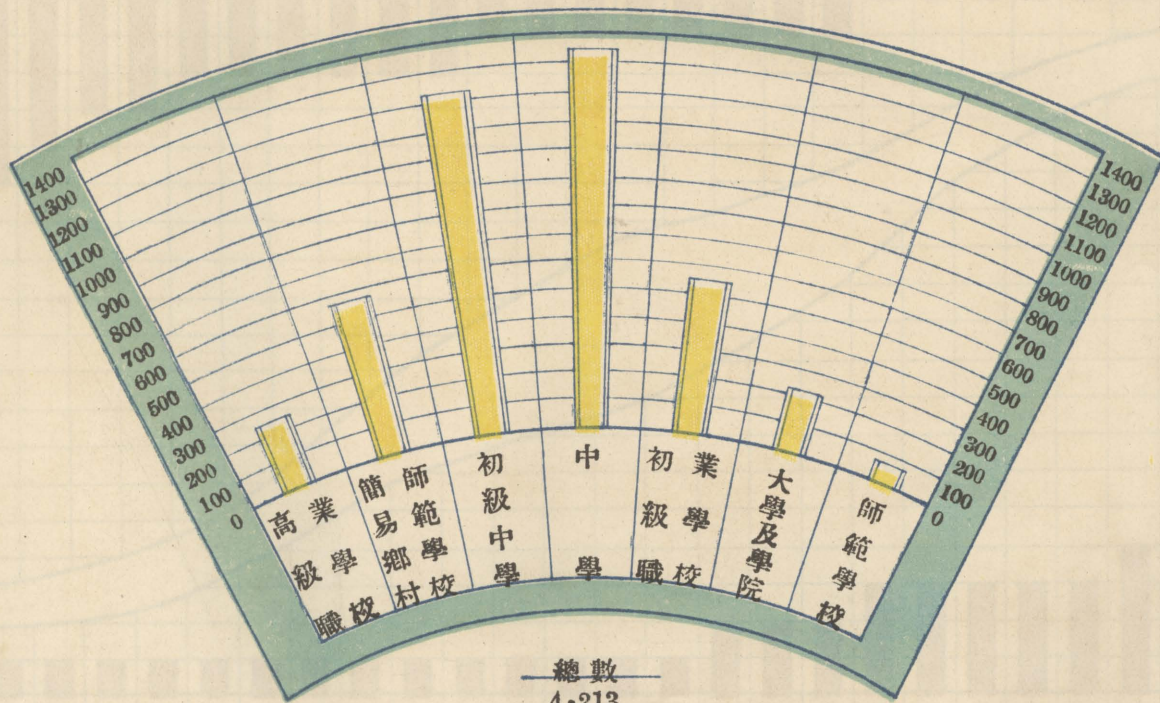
1400
1300
1200
1100
1000
900
800
700
600
500
400
300
200
100
0

高級職業學校

簡易鄉村師範學校

初級中學

中學

初級職業學校

大學及學院

師範學校

1400
1300
1200
1100
1000
900
800
700
600
500
400
300
200
100
0

總數
4,213